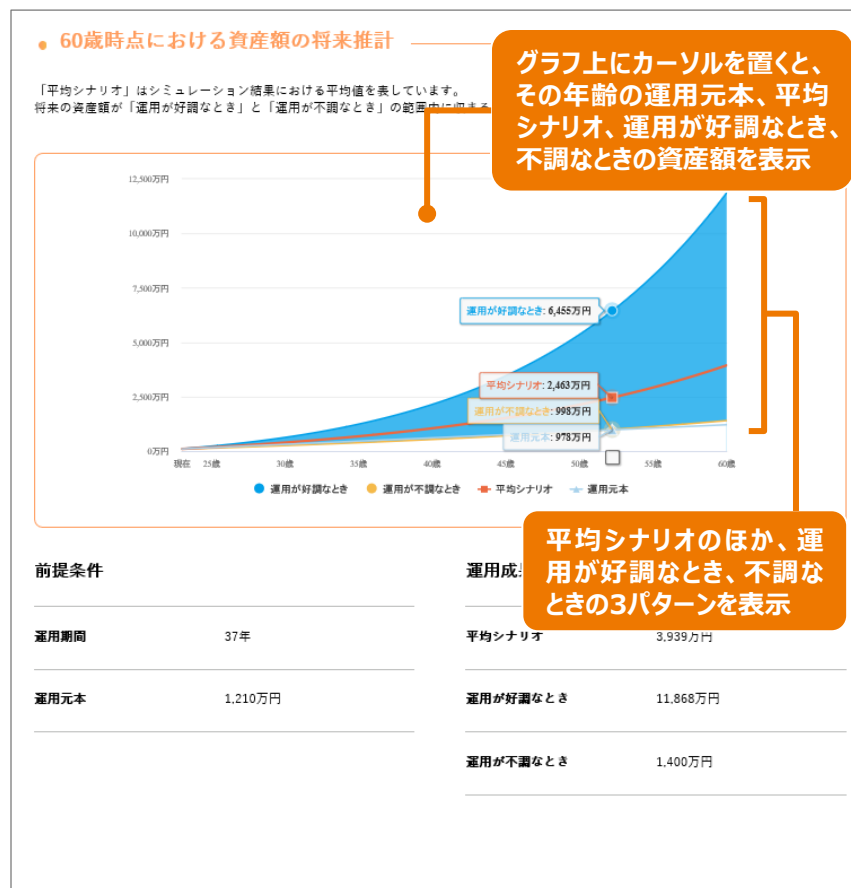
60歳時点における資産額の将来推計

「平均シナリオ」はシミュレーション結果における平均値を表しています。
将来の資産額が「運用が好調なとき」と「運用が不調なとき」の範囲内に収まる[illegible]

グラフ上にカーソルを置くと、その年齢の運用元本、平均シナリオ、運用が好調なとき、不調なときの資産額を表示

12,500万円
10,000万円
7,500万円
5,000万円
2,500万円
0万円

運用が好調なとき: 6,455万円
平均シナリオ: 2,463万円
運用が不調なとき: 998万円
運用元本: 978万円

現在 25歳 30歳 35歳 40歳 45歳 50歳 55歳 60歳

運用が好調なとき 運用が不調なとき 平均シナリオ 運用元本

平均シナリオのほか、運用が好調なとき、不調なときの3パターンを表示

前提条件

| 運用期間 | 37年 |
|---|---|
| 運用元本 | 1,210万円 |

運用成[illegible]

| 平均シナリオ | 3,939万円 |
|---|---|
| 運用が好調なとき | 11,868万円 |
| 運用が不調なとき | 1,400万円 |